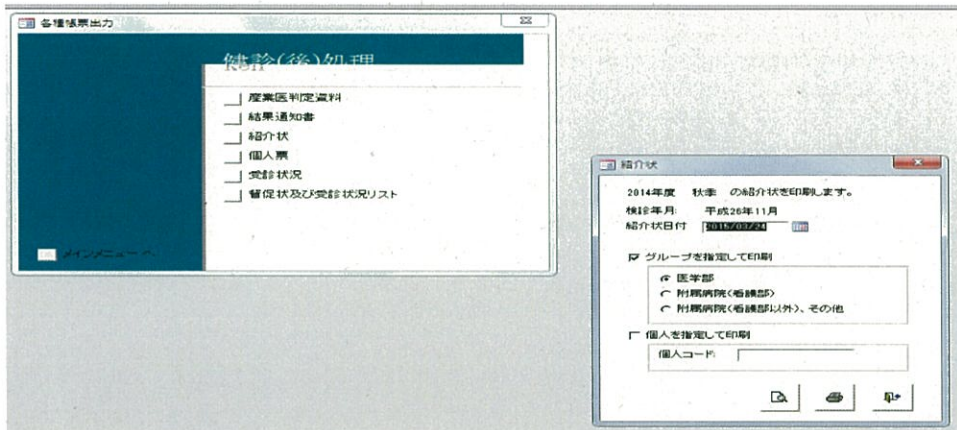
各種帳票出力

健診(後)処理

産業医判定資料
結果通知書
紹介状
個人票
受診状況
督促状及び受診状況リスト

メインメニューへ

紹介状

2014年度　秋季　の紹介状を印刷します。
検診年月:　平成26年11月
紹介状日付　2015/03/24

グループを指定して印刷
医学部
附属病院(看護部)
附属病院(看護部以外)、その他

個人を指定して印刷
個人コード: